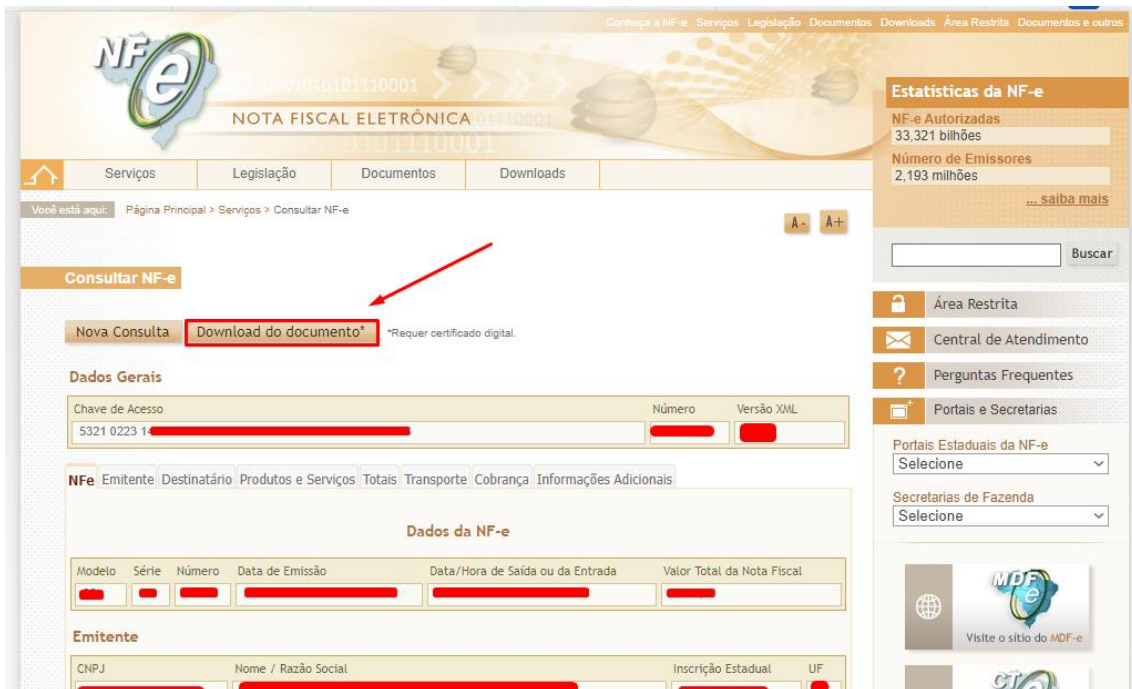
Conheça a NF-e Serviços Legislação Documentos Downloads Área Restrita Documentos e outros

NF-e

NOTA FISCAL ELETRÔNICA

Serviços Legislação Documentos Downloads

Você está aqui: Página Principal > Serviços > Consultar NF-e

A- A+

Consultar NF-e

Nova Consulta Download do documento* *Requer certificado digital.

Dados Gerais

Chave de Acesso Número Versão XML
5321 0223 14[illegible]

NFe Emitente Destinatário Produtos e Serviços Totais Transporte Cobrança Informações Adicionais

Dados da NF-e

Modelo Série Número Data de Emissão Data/Hora de Saída ou da Entrada Valor Total da Nota Fiscal

Emitente

CNPJ Nome / Razão Social Inscrição Estadual UF

Estatísticas da NF-e
NF-e Autorizadas
33,321 bilhões
Número de Emissores
2,193 milhões
... saiba mais

Buscar

Área Restrita
Central de Atendimento
Perguntas Frequentes
Portais e Secretarias

Portais Estaduais da NF-e
Selecione

Secretarias de Fazenda
Selecione

MDF-e
Visite o sítio do MDF-e

CT-e